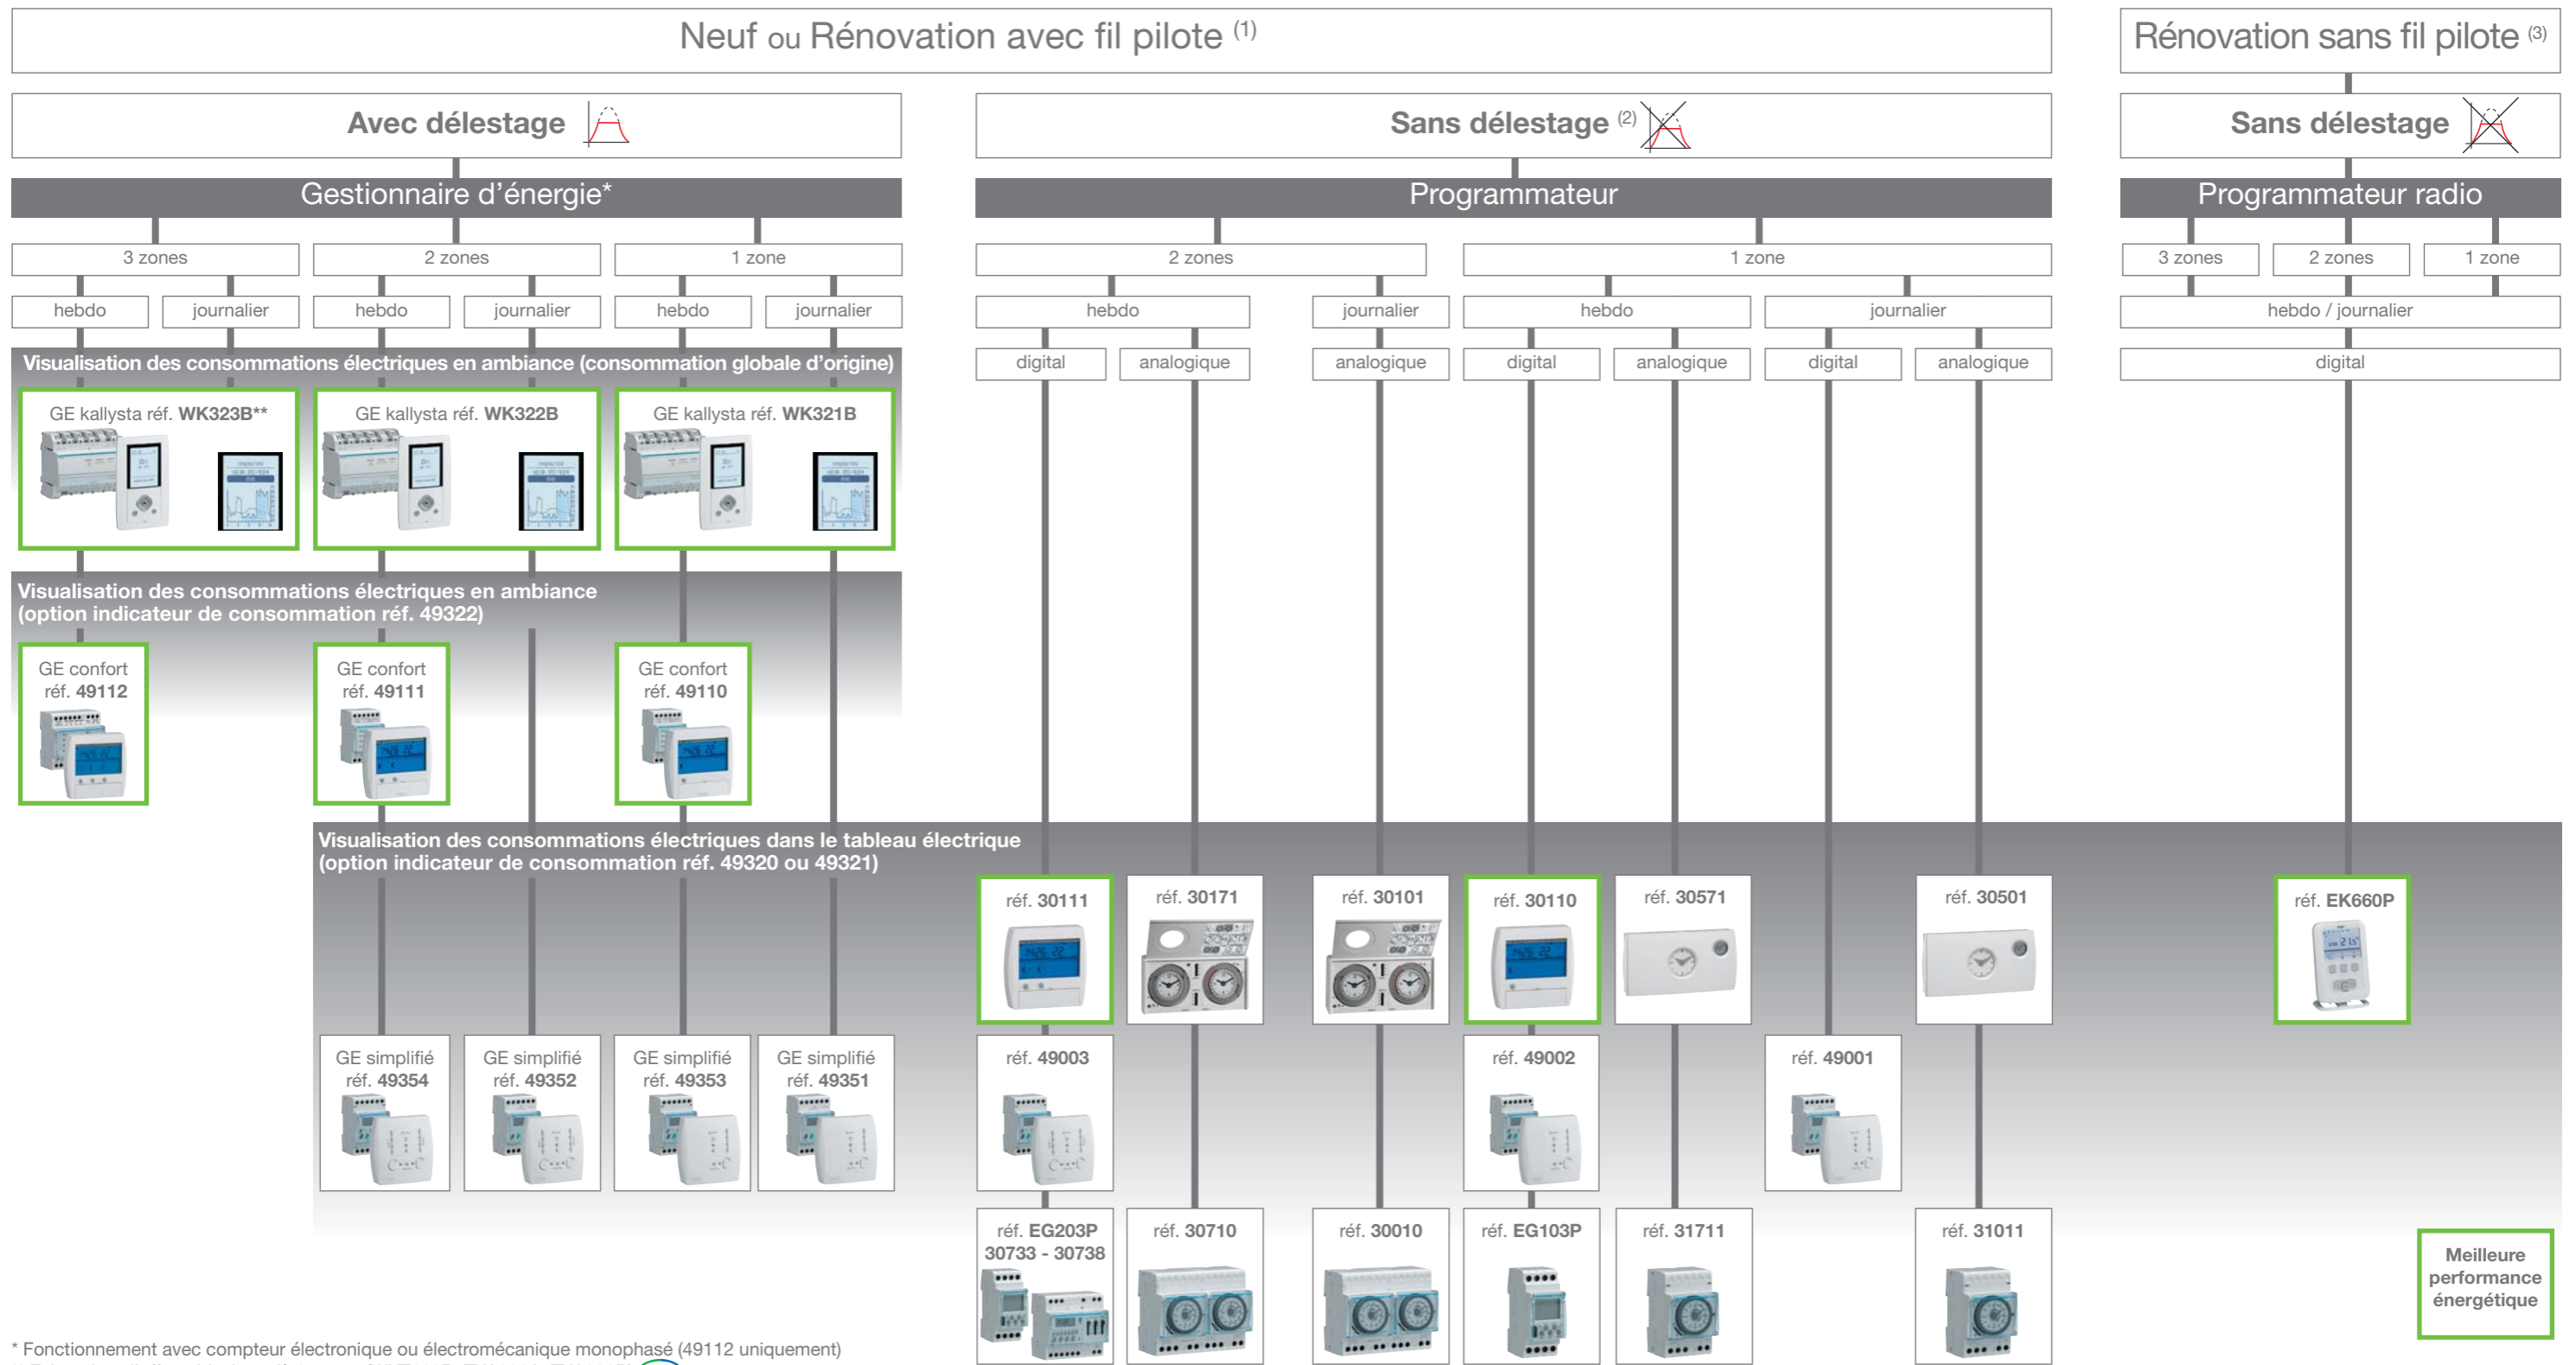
Neuf ou Rénovation avec fil pilote $^{(1)}$

Rénovation sans fil pilote $^{(3)}$

Avec délestage

Sans délestage $^{(2)}$

Sans délestage

Gestionnaire d'énergie*

Programmateur

Programmateur radio

3 zones

2 zones

1 zone

2 zones

1 zone

3 zones

2 zones

1 zone

hebdo

journalier

hebdo

journalier

hebdo

journalier

hebdo

journalier

hebdo

journalier

hebdo / journalier

digital

analogique

analogique

digital

analogique

digital

analogique

digital

Visualisation des consommations électriques en ambiance (consommation globale d'origine)

GE kallysta réf. WK323B**

GE kallysta réf. WK322B

GE kallysta réf. WK321B

Visualisation des consommations électriques en ambiance (option indicateur de consommation réf. 49322)

GE confort réf. 49112

GE confort réf. 49111

GE confort réf. 49110

Visualisation des consommations électriques dans le tableau électrique (option indicateur de consommation réf. 49320 ou 49321)

réf. 30111

réf. 30171

réf. 30101

réf. 30110

réf. 30571

réf. 30501

réf. EK660P

GE simplifié réf. 49354

GE simplifié réf. 49352

GE simplifié réf. 49353

GE simplifié réf. 49351

réf. 49003

réf. 49002

réf. 49001

réf. EG203P 30733 - 30738

réf. 30710

réf. 30010

réf. EG103P

réf. 31711

réf. 31011

Meilleure performance énergétique

* Fonctionnement avec compteur électronique ou électromécanique monophasé (49112 uniquement)

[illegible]